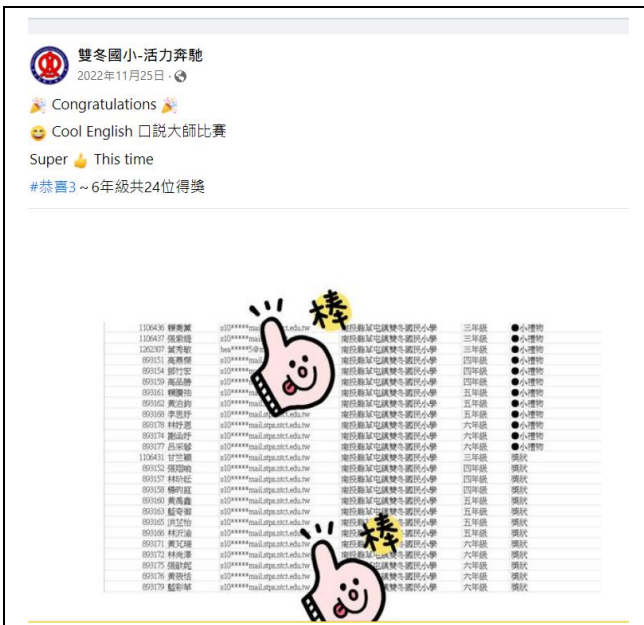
雙冬國小-活力奔馳
2022年11月25日 ·

Congratulations

Cool English 口說大師比賽

Super This time

#恭喜3～6年級共24位得獎

棒

棒

| | | | | | |
|---|---|---|---|---|---|
| 1106436 | 賴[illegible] | s10*****mail.stpa.ntct.edu.tw | 南投縣草屯鎮雙冬國民小學 | 三年級 | ●小禮物 |
| 1106437 | 張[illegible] | s10*****mail.stpa.ntct.edu.tw | 南投縣草屯鎮雙冬國民小學 | 三年級 | ●小禮物 |
| 1262307 | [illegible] | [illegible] | 南投縣草屯鎮雙冬國民小學 | 三年級 | ●小禮物 |
| 893151 | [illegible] | s10*****mail.stpa.ntct.edu.tw | 南投縣草屯鎮雙冬國民小學 | 四年級 | ●小禮物 |
| 893154 | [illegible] | s10*****mail.stpa.ntct.edu.tw | 南投縣草屯鎮雙冬國民小學 | 四年級 | ●小禮物 |
| 893159 | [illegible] | s10*****mail.stpa.ntct.edu.tw | 南投縣草屯鎮雙冬國民小學 | 四年級 | ●小禮物 |
| 893161 | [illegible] | s10*****mail.stpa.ntct.edu.tw | 南投縣草屯鎮雙冬國民小學 | 五年級 | ●小禮物 |
| 893162 | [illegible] | s10*****mail.stpa.ntct.edu.tw | 南投縣草屯鎮雙冬國民小學 | 五年級 | ●小禮物 |
| 893168 | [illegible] | s10*****mail.stpa.ntct.edu.tw | 南投縣草屯鎮雙冬國民小學 | 五年級 | ●小禮物 |
| 893178 | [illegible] | s10*****mail.stpa.ntct.edu.tw | 南投縣草屯鎮雙冬國民小學 | 六年級 | ●小禮物 |
| 893174 | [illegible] | s10*****mail.stpa.ntct.edu.tw | 南投縣草屯鎮雙冬國民小學 | 六年級 | ●小禮物 |
| 893177 | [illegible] | s10*****mail.stpa.ntct.edu.tw | 南投縣草屯鎮雙冬國民小學 | 六年級 | ●小禮物 |
| 1106431 | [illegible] | s10*****mail.stpa.ntct.edu.tw | 南投縣草屯鎮雙冬國民小學 | 三年級 | 獎狀 |
| 893152 | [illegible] | s10*****mail.stpa.ntct.edu.tw | 南投縣草屯鎮雙冬國民小學 | 四年級 | 獎狀 |
| 893157 | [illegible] | s10*****mail.stpa.ntct.edu.tw | 南投縣草屯鎮雙冬國民小學 | 四年級 | 獎狀 |
| 893158 | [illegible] | s10*****mail.stpa.ntct.edu.tw | 南投縣草屯鎮雙冬國民小學 | 四年級 | 獎狀 |
| 893160 | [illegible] | s10*****mail.stpa.ntct.edu.tw | 南投縣草屯鎮雙冬國民小學 | 五年級 | 獎狀 |
| 893163 | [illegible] | s10*****mail.stpa.ntct.edu.tw | 南投縣草屯鎮雙冬國民小學 | 五年級 | 獎狀 |
| 893165 | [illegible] | s10*****mail.stpa.ntct.edu.tw | 南投縣草屯鎮雙冬國民小學 | 五年級 | 獎狀 |
| 893166 | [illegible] | s10*****mail.stpa.ntct.edu.tw | 南投縣草屯鎮雙冬國民小學 | 五年級 | 獎狀 |
| 893171 | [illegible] | s10*****mail.stpa.ntct.edu.tw | 南投縣草屯鎮雙冬國民小學 | 六年級 | 獎狀 |
| 893172 | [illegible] | s10*****mail.stpa.ntct.edu.tw | 南投縣草屯鎮雙冬國民小學 | 六年級 | 獎狀 |
| 893175 | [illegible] | s10*****mail.stpa.ntct.edu.tw | 南投縣草屯鎮雙冬國民小學 | 六年級 | 獎狀 |
| 893176 | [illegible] | s10*****mail.stpa.ntct.edu.tw | 南投縣草屯鎮雙冬國民小學 | 六年級 | 獎狀 |
| 893179 | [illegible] | s10*****mail.stpa.ntct.edu.tw | 南投縣草屯鎮雙冬國民小學 | 六年級 | 獎狀 |